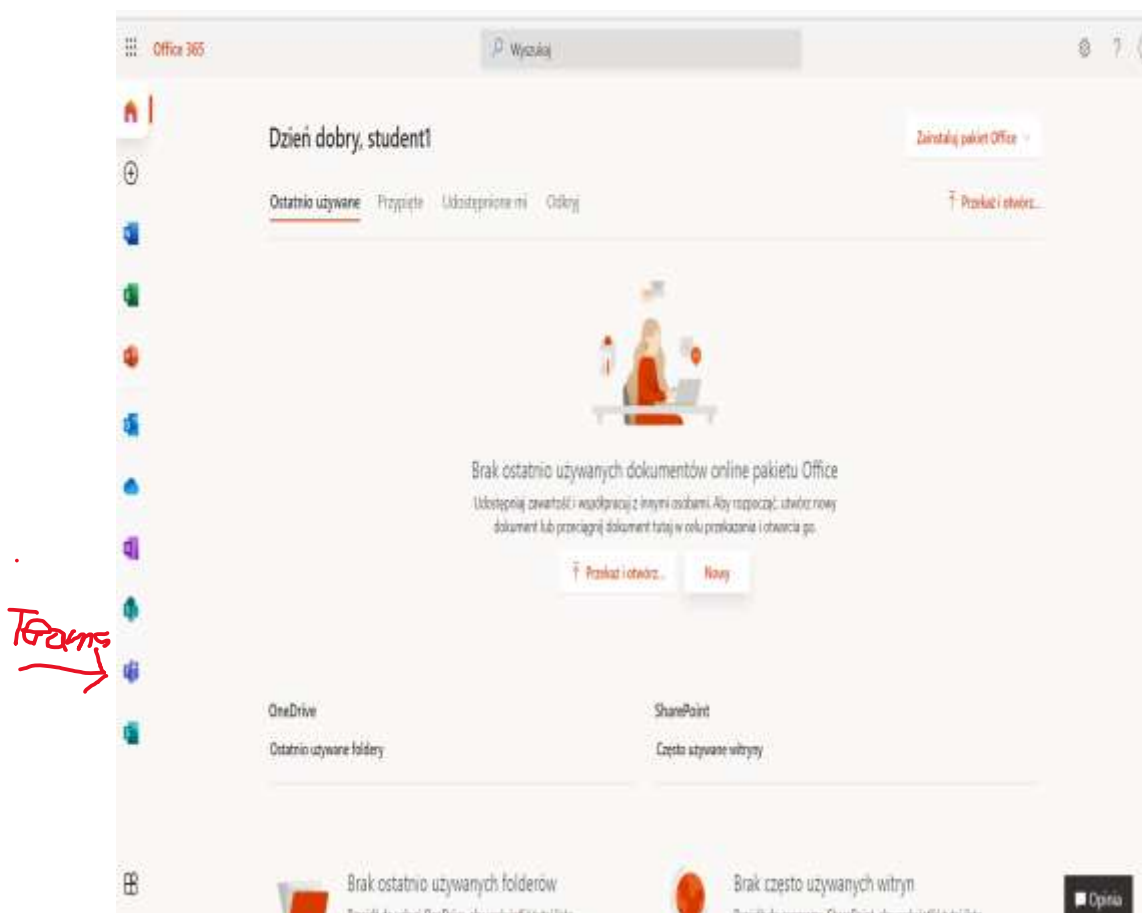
Office 365

Wyszukaj

Dzień dobry, student1

Zainstaluj pakiet Office

Ostatnio używane Przypięte Udostępnione mi Odkryj

Przekaż i otwórz...

Brak ostatnio używanych dokumentów online pakietu Office

Udostępniaj zawartość i współpracuj z innymi osobami. Aby rozpocząć, utwórz nowy dokument lub przeciągnij dokument tutaj w celu przekazania i otwarcia go.

Przekaż i otwórz... Nowy

Teams

OneDrive

Ostatnio używane foldery

SharePoint

Często używane witryny

Brak ostatnio używanych folderów

Brak często używanych witryn

Opinia